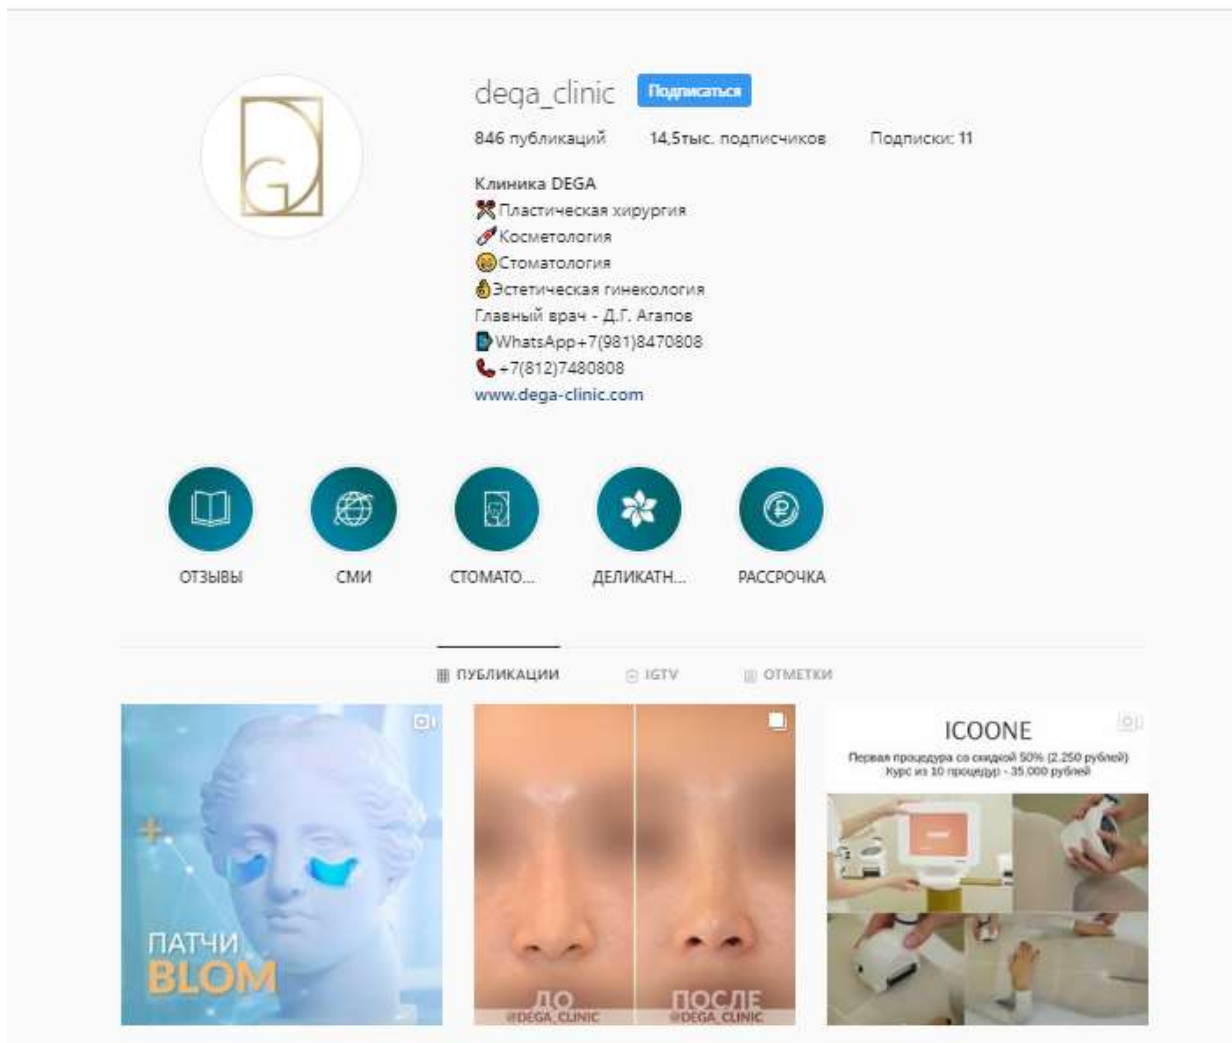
dega_clinic Подписаться

846 публикаций 14,5тыс. подписчиков Подписки: 11

Клиника DEGA
Пластическая хирургия
Косметология
Стоматология
Эстетическая гинекология
Главный врач - Д.Г. Агапов
WhatsApp+7(981)8470808
+7(812)7480808
www.dega-clinic.com

ОТЗЫВЫ СМИ СТОМАТО... ДЕЛИКАТН... РАССРОЧКА

ПУБЛИКАЦИИ IGTV ОТМЕТКИ

ПАТЧИ BLOM

ДО @DEGA_CLINIC ПОСЛЕ @DEGA_CLINIC

ICOONE
Первая процедура со скидкой 50% (2.250 рублей)
Курс из 10 процедур - 35.000 рублей